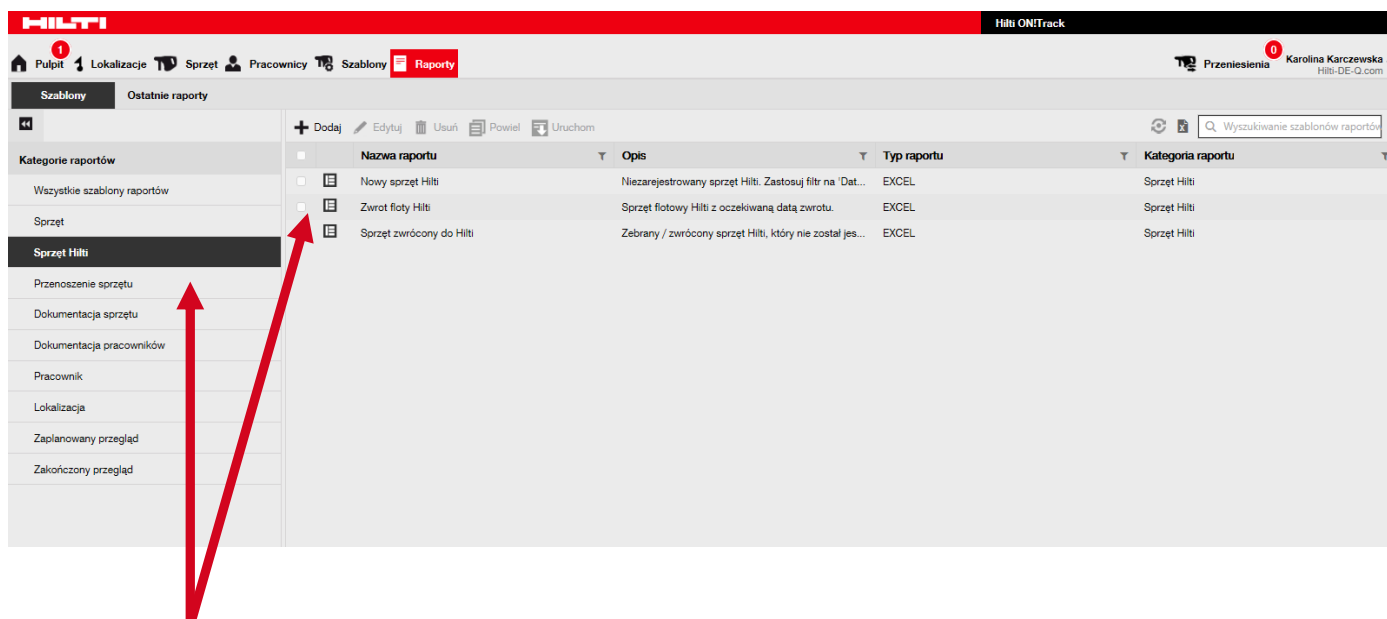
HILTI

Hilti ON!Track

1 Pulpit Lokalizacje Sprzęt Pracownicy Szablony Raporty

Przeniesienia 0 Karolina Karczewska Hilti-DE-Q.com

Szablony Ostatnie raporty

Kategorie raportów

Wszystkie szablony raportów

Sprzęt

Sprzęt Hilti

Przenoszenie sprzętu

Dokumentacja sprzętu

Dokumentacja pracowników

Pracownik

Lokalizacja

Zaplanowany przegląd

Zakończony przegląd

Dodaj Edytuj Usuń Powiel Uruchom

Wyszukiwanie szablonów raportów

| Nazwa raportu | Opis | Typ raportu | Kategoria raportu |
|---|---|---|---|
| Nowy sprzęt Hilti | Niezarejestrowany sprzęt Hilti. Zastosuj filtr na 'Dat... | EXCEL | Sprzęt Hilti |
| Zwrot floty Hilti | Sprzęt flotowy Hilti z oczekiwaną datą zwrotu. | EXCEL | Sprzęt Hilti |
| Sprzęt zwrócony do Hilti | Zebrany / zwrócony sprzęt Hilti, który nie został jes... | EXCEL | Sprzęt Hilti |